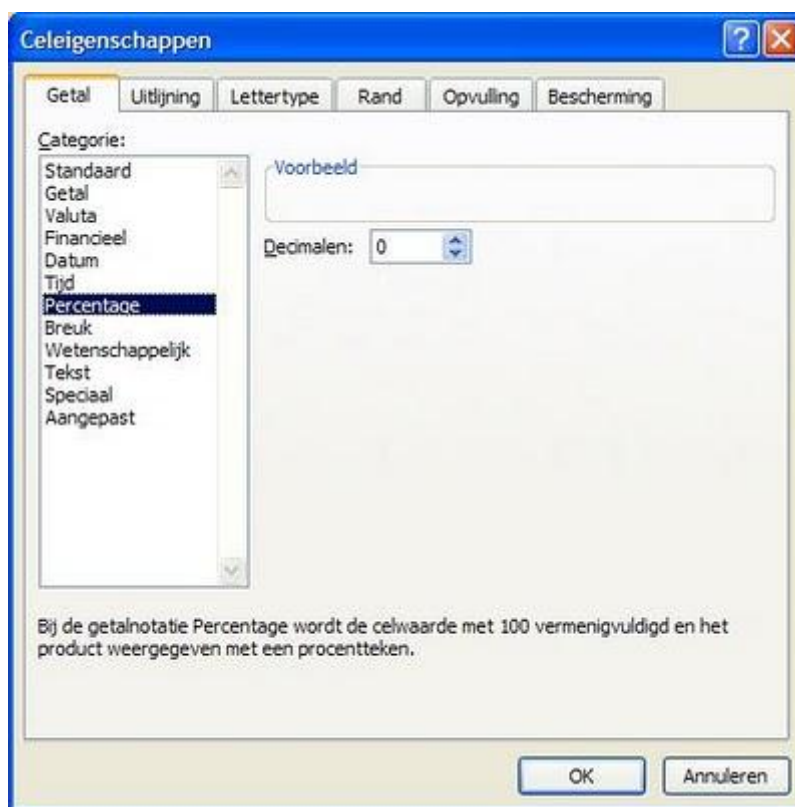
Celeigenschappen

?

Getal

Uitlijning

Lettertype

Rand

Opvulling

Bescherming

Categorie:

Standaard
Getal
Valuta
Financieel
Datum
Tijd
Percentage
Breuk
Wetenschappelijk
Tekst
Speciaal
Aangepast

Voorbeeld

Decimalen: 0

Bij de getalnotatie Percentage wordt de celwaarde met 100 vermenigvuldigd en het product weergegeven met een procentteken.

OK

Annuleren